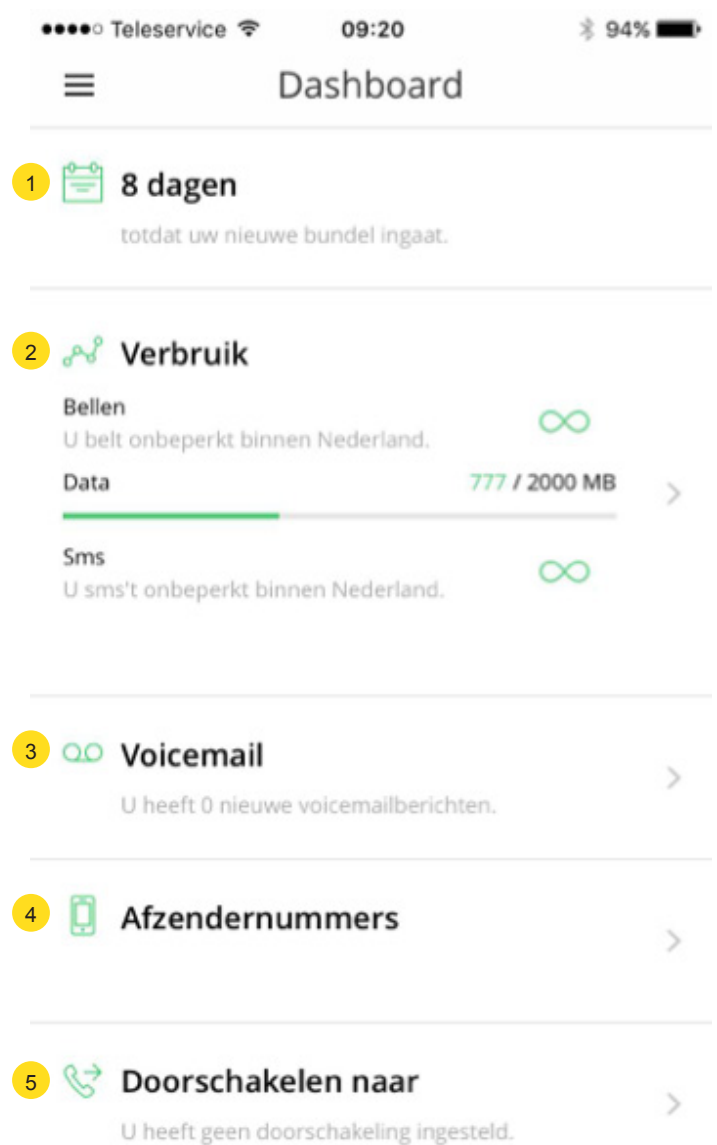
●●●●○ Teleservice 09:20 94%

Dashboard

1 8 dagen

totdat uw nieuwe bundel ingaat.

2 Verbruik

Bellen
U belt onbeperkt binnen Nederland. ∞

Data 777 / 2000 MB

Sms
U sms't onbeperkt binnen Nederland. ∞

3 Voicemail

U heeft 0 nieuwe voicemailberichten.

4 Afzendernummers

5 Doorschakelen naar

U heeft geen doorschakeling ingesteld.